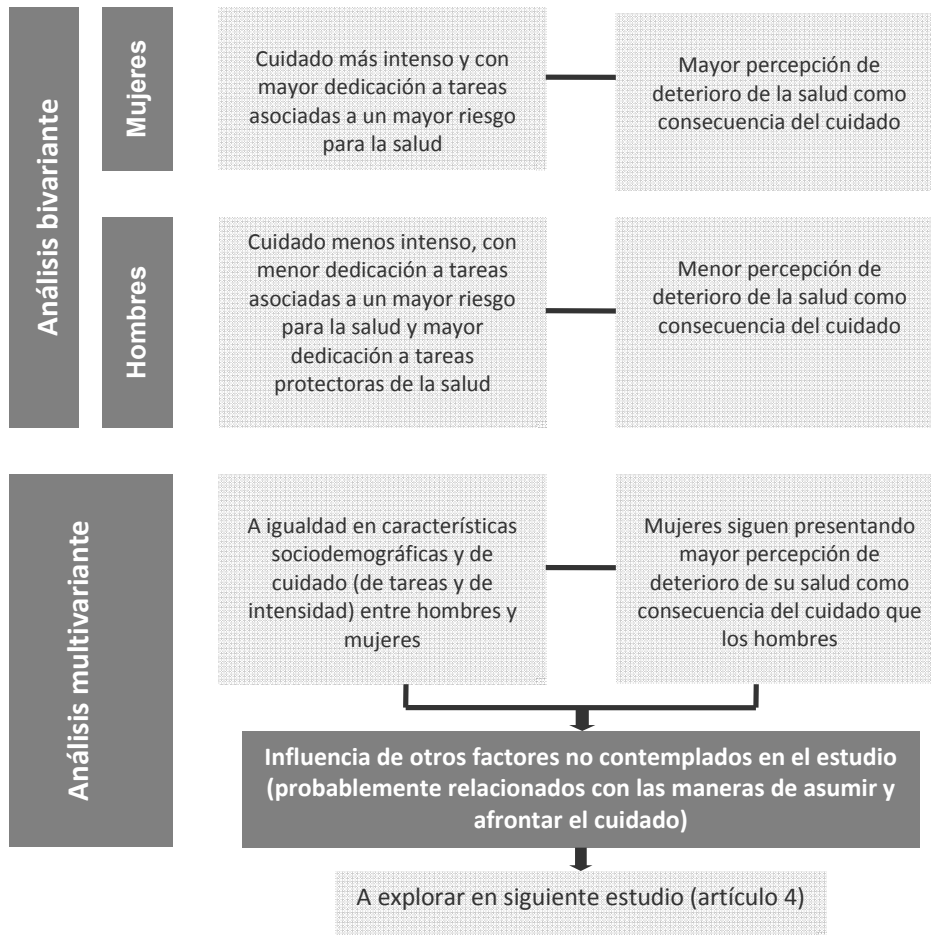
Análisis bivariante

Mujeres

Cuidado más intenso y con mayor dedicación a tareas asociadas a un mayor riesgo para la salud

Mayor percepción de deterioro de la salud como consecuencia del cuidado

Hombres

Cuidado menos intenso, con menor dedicación a tareas asociadas a un mayor riesgo para la salud y mayor dedicación a tareas protectoras de la salud

Menor percepción de deterioro de la salud como consecuencia del cuidado

Análisis multivariante

A igualdad en características sociodemográficas y de cuidado (de tareas y de intensidad) entre hombres y mujeres

Mujeres siguen presentando mayor percepción de deterioro de su salud como consecuencia del cuidado que los hombres

Influencia de otros factores no contemplados en el estudio (probablemente relacionados con las maneras de asumir y afrontar el cuidado)

A explorar en siguiente estudio (artículo 4)